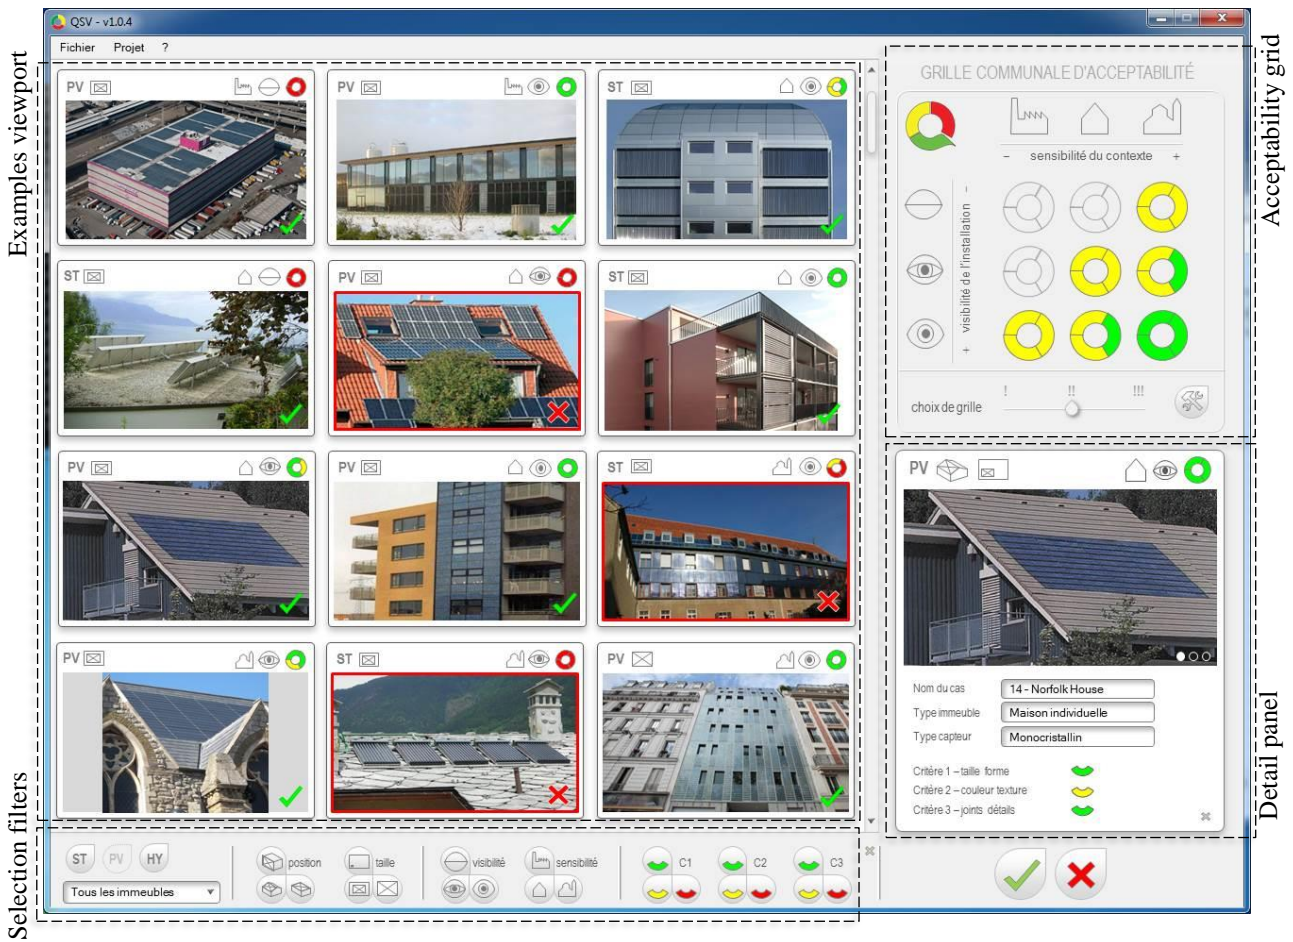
QSV - v1.0.4

Fichier Projet ?

Examples viewport

PV

PV

ST

ST

PV

ST

PV

PV

ST

PV

ST

PV

Acceptability grid

GRILLE COMMUNALE D'ACCEPTABILITÉ

– sensibilité du contexte +

– visibilité de l'installation +

choix de grille

! !! !!!

Detail panel

PV

Nom du cas 14 - Norfolk House

Type immeuble Maison individuelle

Type capteur Monocristallin

Critère 1 – taille forme

Critère 2 – couleur texture

Critère 3 – joints détails

Selection filters

ST PV HY

Tous les immeubles

position

taille

visibilité

sensibilité

C1

C2

C3